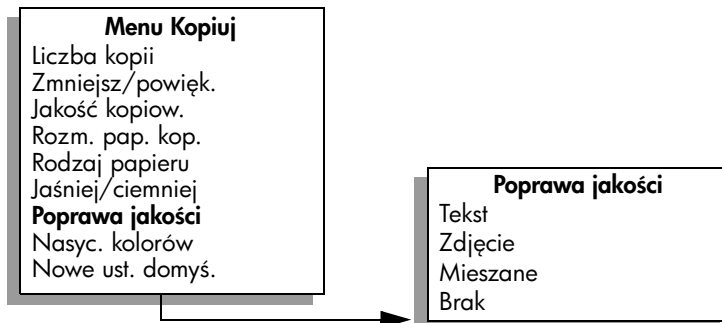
**Menu Kopiuj**
Liczba kopii
Zmniejsz/powięk.
Jakość kopiow.
Rozm. pap. kop.
Rodzaj papieru
Jaśniej/ciemniej
**Poprawa jakości**
Nasyc. kolorów
Nowe ust. domyś.

**Poprawa jakości**
Tekst
Zdjęcie
Mieszane
Brak